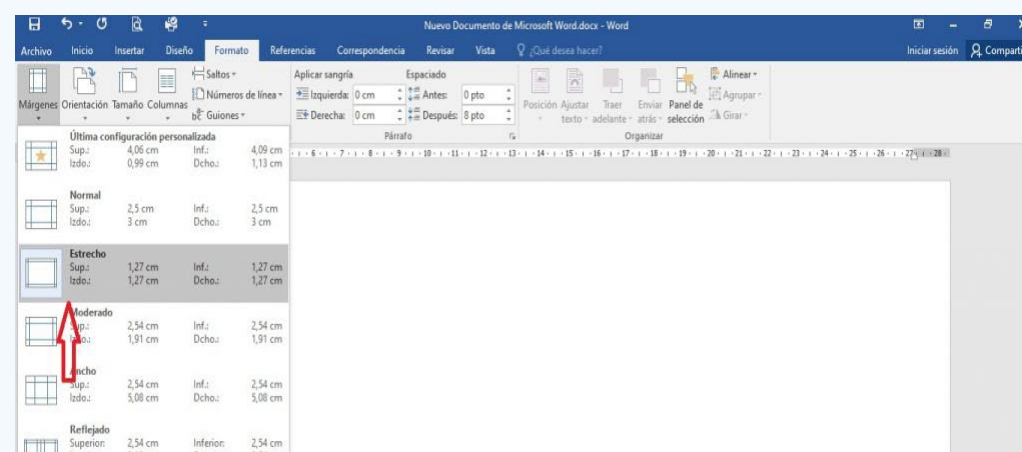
Nuevo Documento de Microsoft Word.docx - Word

Archivo Inicio Insertar Diseño Formato Referencias Correspondencia Revisar Vista ¿Qué desea hacer? Iniciar sesión Compartir

Márgenes Orientación Tamaño Columnas Saltos Números de línea Guiones

Aplicar sangría Izquierda: 0 cm Derecha: 0 cm Espaciado Antes: 0 pto Después: 8 pto Párrafo

Posición Ajustar texto Traer adelante Enviar atrás Panel de selección Alinear Agrupar Girar Organizar

Última configuración personalizada
Sup.: 4,06 cm Inf.: 4,09 cm
Izdo.: 0,99 cm Dcho.: 1,13 cm

Normal
Sup.: 2,5 cm Inf.: 2,5 cm
Izdo.: 3 cm Dcho.: 3 cm

Estrecho
Sup.: 1,27 cm Inf.: 1,27 cm
Izdo.: 1,27 cm Dcho.: 1,27 cm

Moderado
Sup.: 2,54 cm Inf.: 2,54 cm
Izdo.: 1,91 cm Dcho.: 1,91 cm

Ancho
Sup.: 2,54 cm Inf.: 2,54 cm
Izdo.: 5,08 cm Dcho.: 5,08 cm

Reflejado
Superior: 2,54 cm Inferior: 2,54 cm